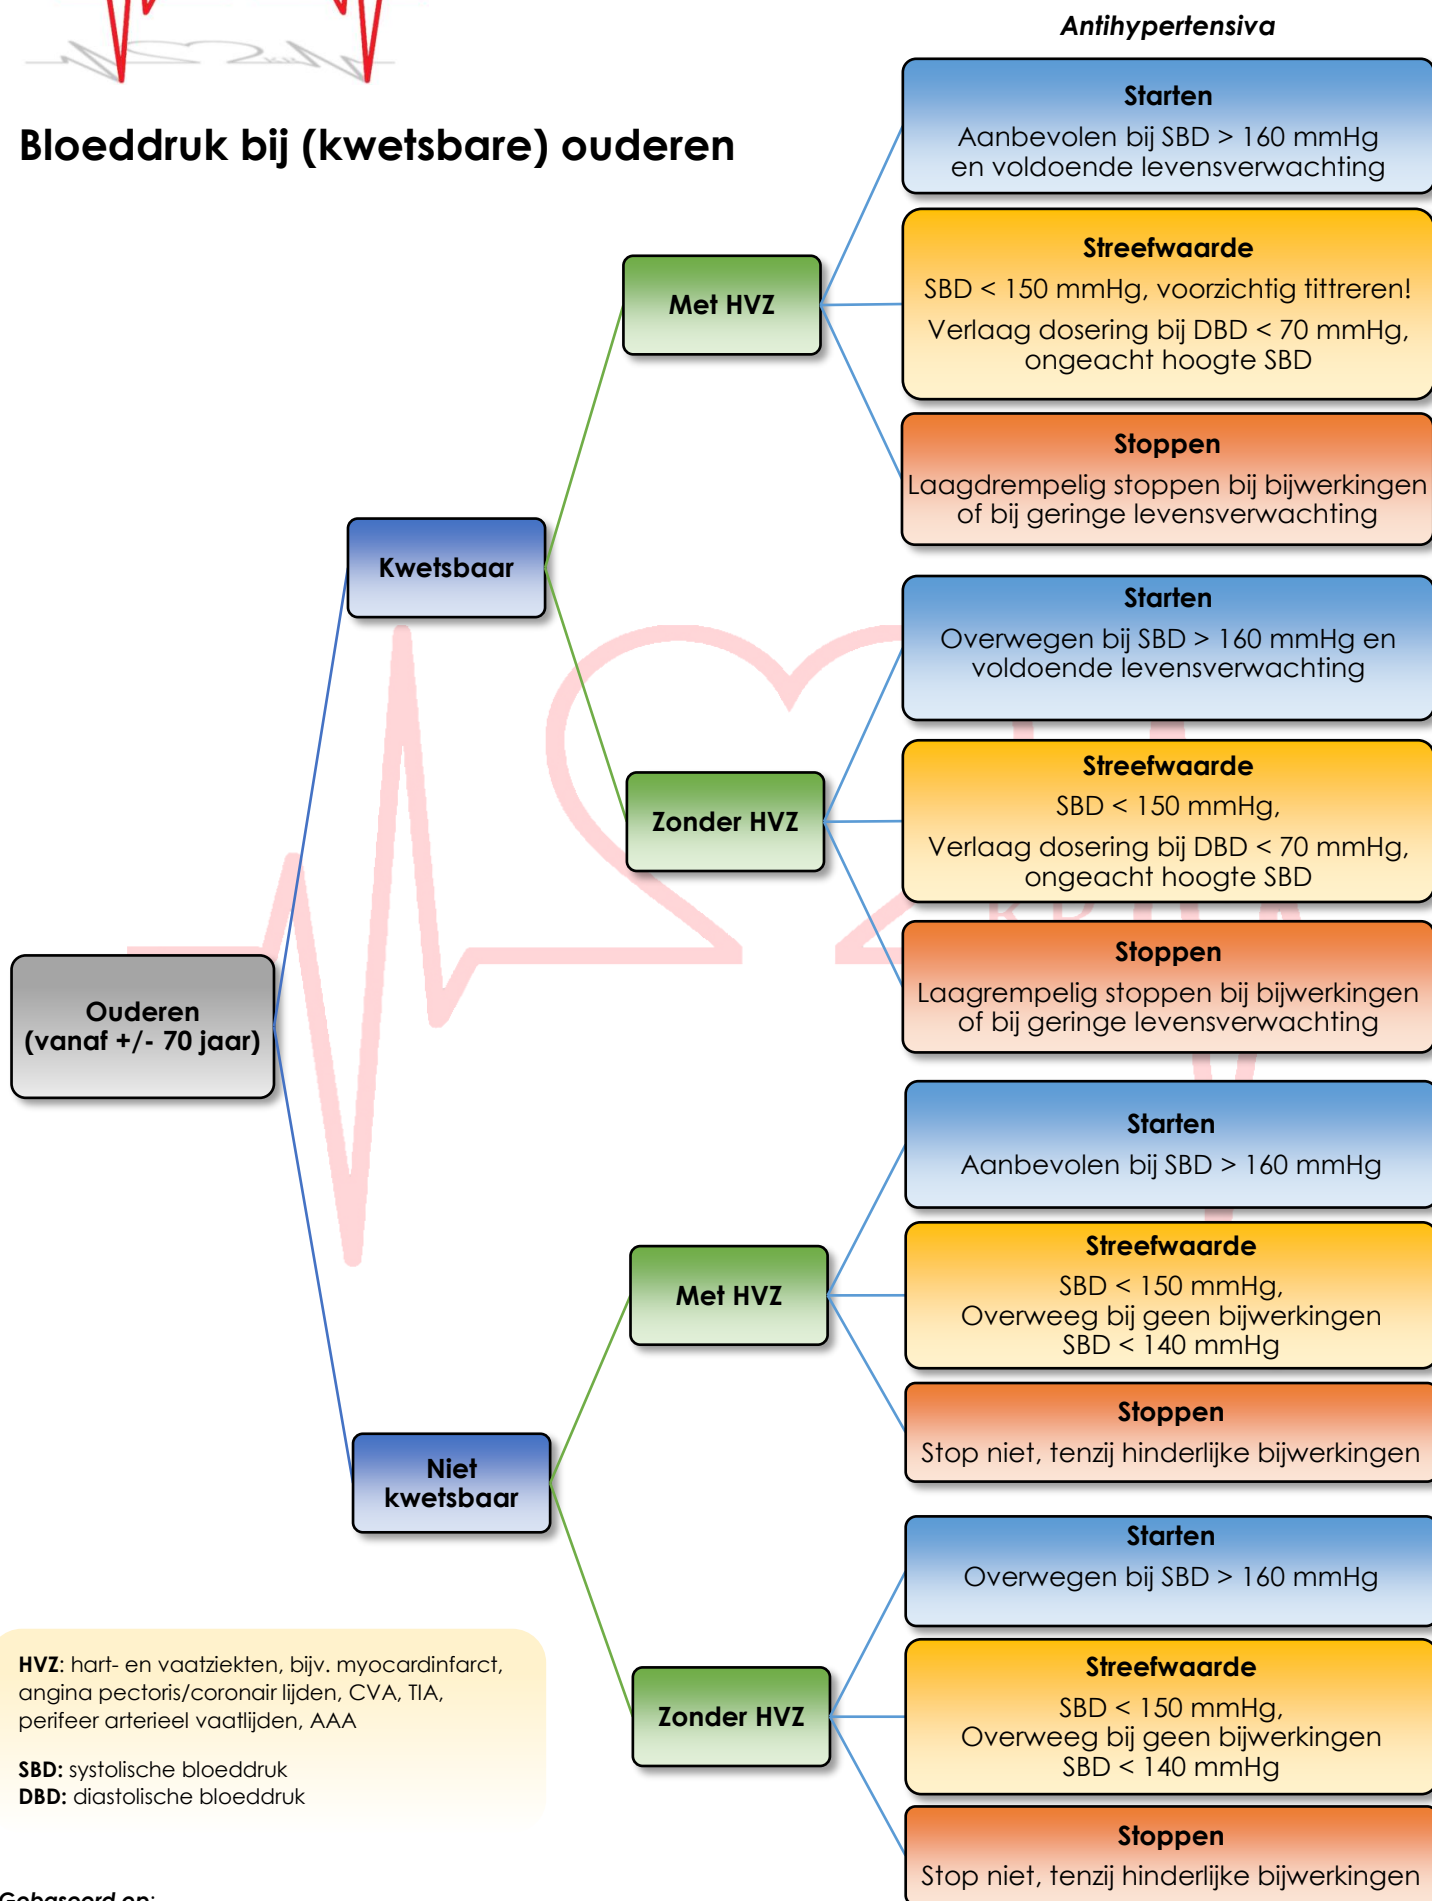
Bloeddruk bij (kwetsbare) ouderen

Antihypertensiva

Ouderen (vanaf +/- 70 jaar)

Kwetsbaar

Met HVZ

Starten
Aanbevolen bij SBD > 160 mmHg en voldoende levensverwachting

Streefwaarde
SBD < 150 mmHg, voorzichtig tittreren!
Verlaag dosering bij DBD < 70 mmHg, ongeacht hoogte SBD

Stoppen
Laagdrempelig stoppen bij bijwerkingen of bij geringe levensverwachting

Zonder HVZ

Starten
Overwegen bij SBD > 160 mmHg en voldoende levensverwachting

Streefwaarde
SBD < 150 mmHg,
Verlaag dosering bij DBD < 70 mmHg, ongeacht hoogte SBD

Stoppen
Laagrempelig stoppen bij bijwerkingen of bij geringe levensverwachting

Niet kwetsbaar

Met HVZ

Starten
Aanbevolen bij SBD > 160 mmHg

Streefwaarde
SBD < 150 mmHg,
Overweeg bij geen bijwerkingen SBD < 140 mmHg

Stoppen
Stop niet, tenzij hinderlijke bijwerkingen

Zonder HVZ

Starten
Overwegen bij SBD > 160 mmHg

Streefwaarde
SBD < 150 mmHg,
Overweeg bij geen bijwerkingen SBD < 140 mmHg

Stoppen
Stop niet, tenzij hinderlijke bijwerkingen

HVZ: hart- en vaatziekten, bijv. myocardinfarct, angina pectoris/coronair lijden, CVA, TIA, perifeer arterieel vaatlijden, AAA

SBD: systolische bloeddruk
DBD: diastolische bloeddruk

Gebaseerd op: